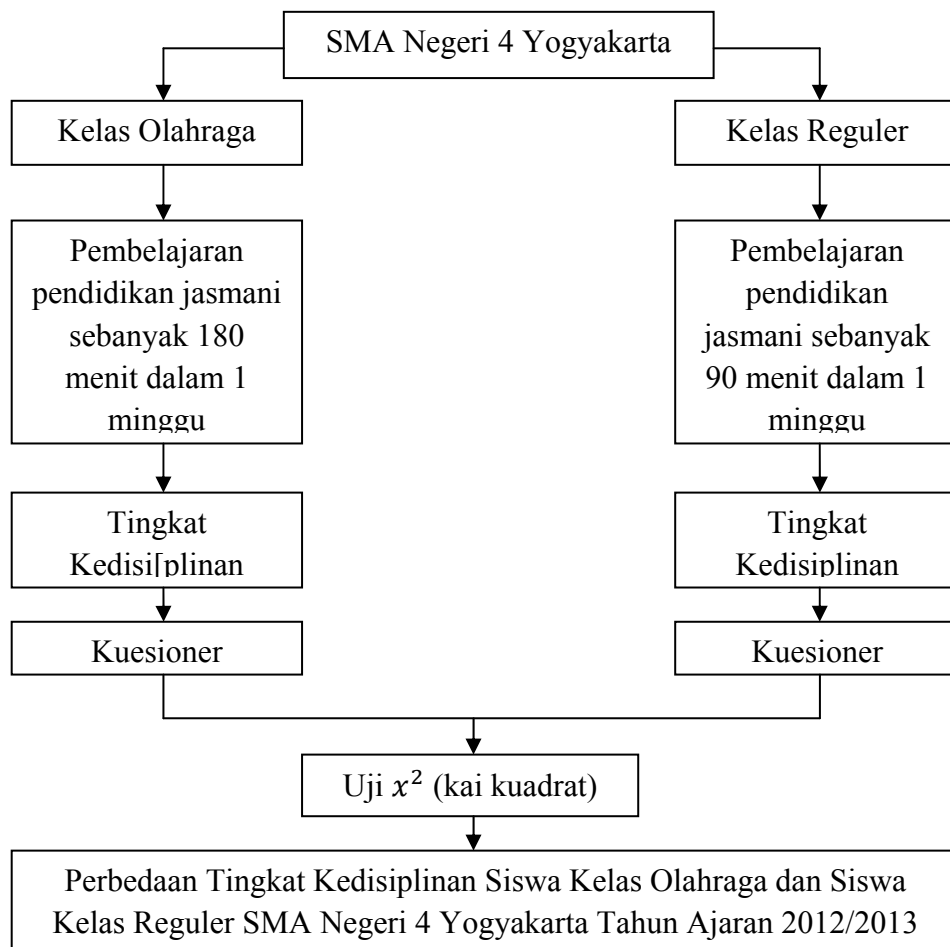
SMA Negeri 4 Yogyakarta

Kelas Olahraga

Kelas Reguler

Pembelajaran pendidikan jasmani sebanyak 180 menit dalam 1 minggu

Pembelajaran pendidikan jasmani sebanyak 90 menit dalam 1 minggu

Tingkat Kedisi[plinan

Tingkat Kedisiplinan

Kuesioner

Kuesioner

Uji $x^2$ (kai kuadrat)

Perbedaan Tingkat Kedisiplinan Siswa Kelas Olahraga dan Siswa Kelas Reguler SMA Negeri 4 Yogyakarta Tahun Ajaran 2012/2013